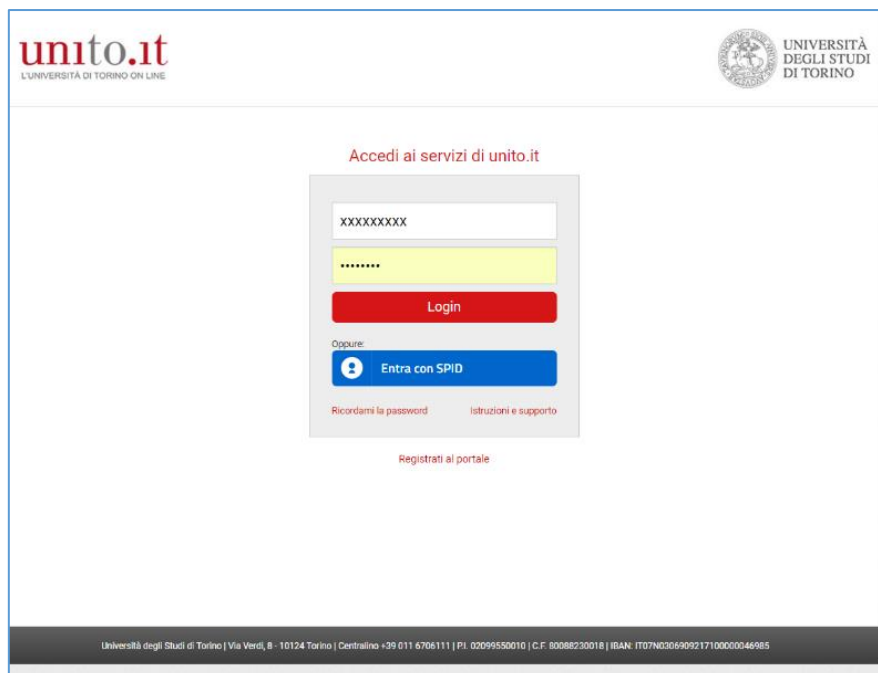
unito.it
L'UNIVERSITÀ DI TORINO ON LINE

UNIVERSITÀ DEGLI STUDI DI TORINO

Accedi ai servizi di unito.it

xxxxxxxxx

••••••••

Login

Oppure:

Entra con SPID

Ricordami la password

Istruzioni e supporto

Registrati al portale

Università degli Studi di Torino | Via Verdi, 8 - 10124 Torino | Centralino +39 011 6706111 | P.I. 02099550010 | C.F. 80088230018 | IBAN: IT07N0306909217100000046985